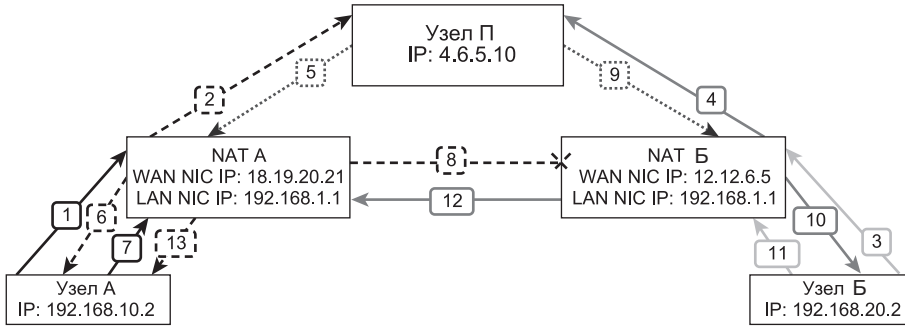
Узел П
IP: 4.6.5.10

NAT A
WAN NIC IP: 18.19.20.21
LAN NIC IP: 192.168.1.1

NAT Б
WAN NIC IP: 12.12.6.5
LAN NIC IP: 192.168.1.1

Узел А
IP: 192.168.10.2

Узел Б
IP: 192.168.20.2

1
2
3
4
5
6
7
8
9
10
11
12
13